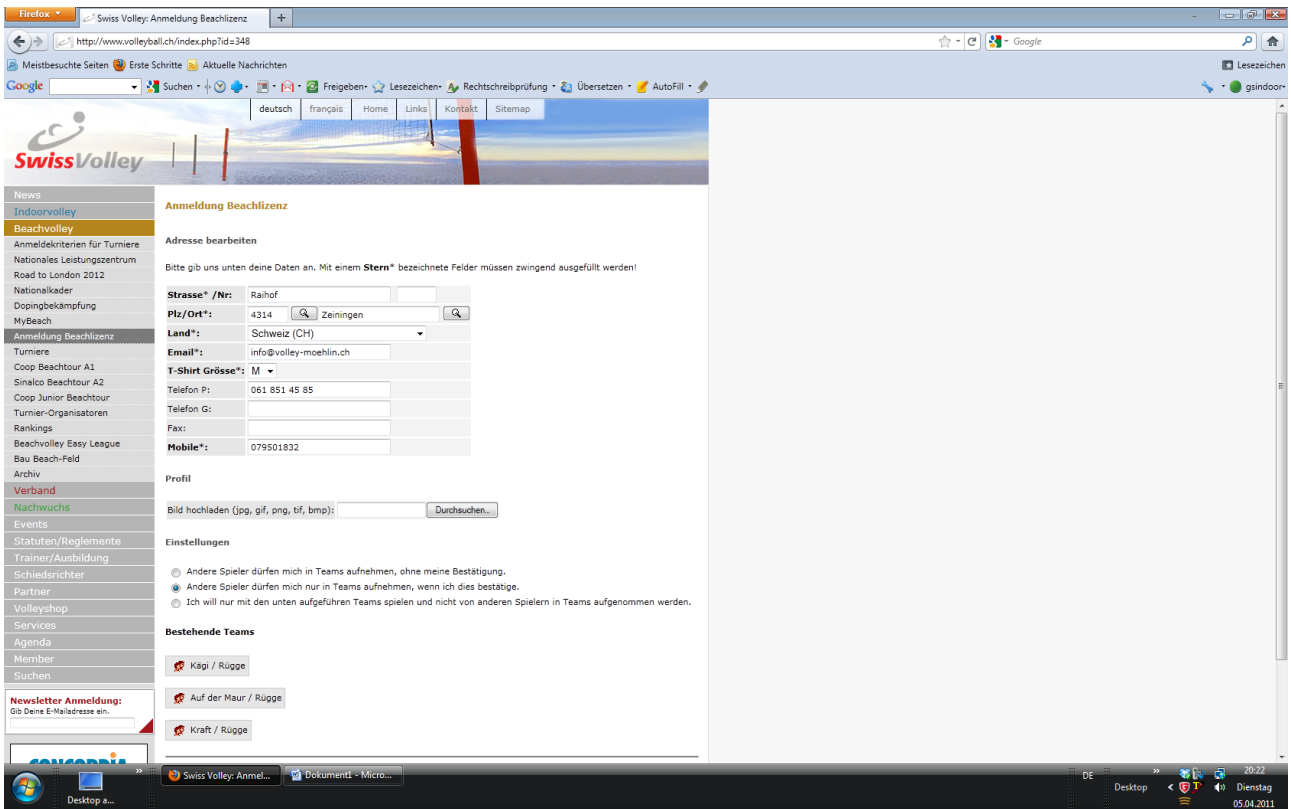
Firefox
Swiss Volley: Anmeldung Beachlizenz
+
http://www.volleyball.ch/index.php?id=348
Google
Meistbesuchte Seiten
Erste Schritte
Aktuelle Nachrichten
Lesezeichen
Google
Suchen
Freigeben
Lesezeichen
Rechtschreibprüfung
Übersetzen
AutoFill
gsindoor

deutsch | français | Home | Links | Kontakt | Sitemap

SwissVolley

News
Indoorvolley
Beachvolley
Anmeldekriterien für Turniere
Nationales Leistungszentrum
Road to London 2012
Nationalkader
Dopingbekämpfung
MyBeach
Anmeldung Beachlizenz
Turniere
Coop Beachtour A1
Sinalco Beachtour A2
Coop Junior Beachtour
Turnier-Organisatoren
Rankings
Beachvolley Easy League
Bau Beach-Feld
Archiv
Verband
Nachwuchs
Events
Statuten/Reglemente
Trainer/Ausbildung
Schiedsrichter
Partner
Volleyshop
Services
Agenda
Member
Suchen

Newsletter Anmeldung:
Gib Deine E-Mailadresse ein.

CONCORDIA

Anmeldung Beachlizenz

Adresse bearbeiten

Bitte gib uns unten deine Daten an. Mit einem Stern* bezeichnete Felder müssen zwingend ausgefüllt werden!

| | |
|---|---|
| Strasse* /Nr: | Raihof |
| Plz/Ort*: | 4314 Zeiningen |
| Land*: | Schweiz (CH) |
| Email*: | info@volley-moehlin.ch |
| T-Shirt Grösse*: | M |
| Telefon P: | 061 851 45 85 |
| Telefon G: | |
| Fax: | |
| Mobile*: | 079501832 |

Profil

Bild hochladen (jpg, gif, png, tif, bmp): Durchsuchen...

Einstellungen

Andere Spieler dürfen mich in Teams aufnehmen, ohne meine Bestätigung.
Andere Spieler dürfen mich nur in Teams aufnehmen, wenn ich dies bestätige.
Ich will nur mit den unten aufgeführen Teams spielen und nicht von anderen Spielern in Teams aufgenommen werden.

Bestehende Teams

Kägi / Rügge
Auf der Maur / Rügge
Kraft / Rügge

Desktop a...
Swiss Volley: Anmel...
Dokument1 - Micro...
DE
Desktop
20:22
Dienstag
05.04.2011